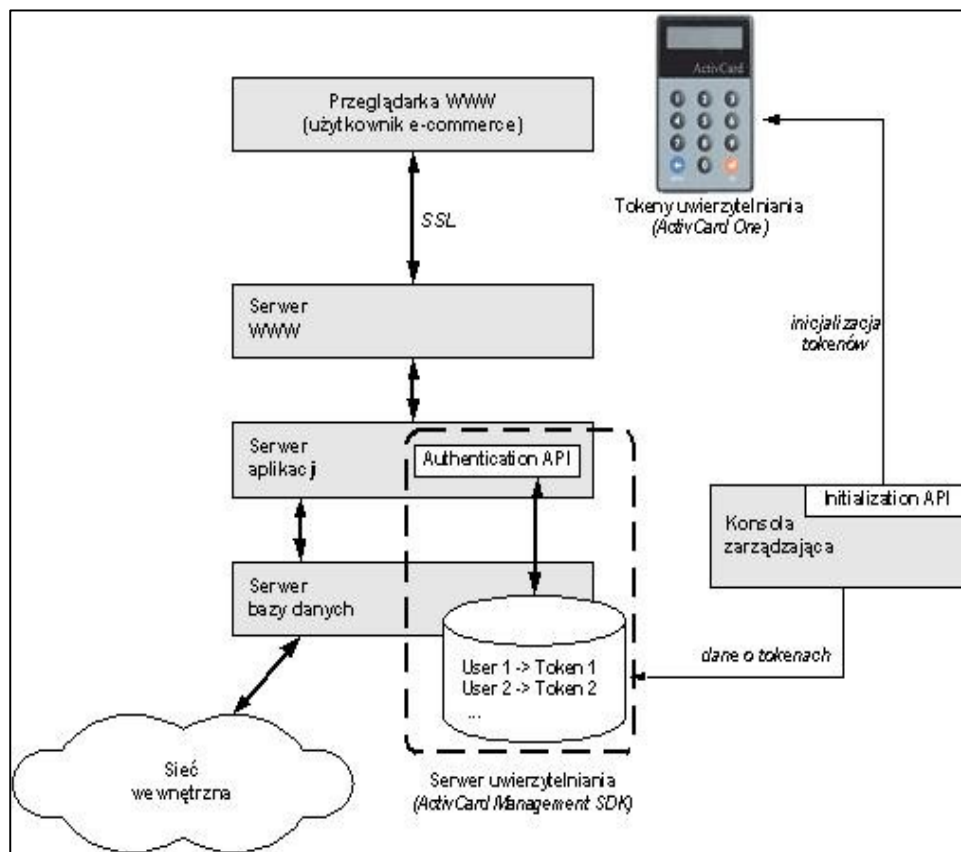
Przeglądarka WWW
(użytkownik e-commerce)

SSL

Serwer
WWW

Serwer
aplikacji

Authentication API

Serwer
bazy danych

User 1 -> Token 1
User 2 -> Token 2
...

Sieć
wewnętrzna

Serwer uwierzytelniania
(ActivCard Management SDK)

ActivCard

Tokeny uwierzytelniania
(ActivCard One)

inicjalizacja
tokenów

Initialization API

Konsola
zarządzająca

dane o tokenach